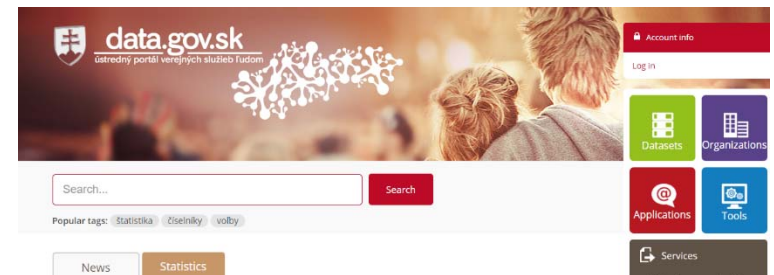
data.gov.sk
ústredný portál verejných služieb ľuďom

Account info
Log in

Datasets
Organizations
Applications
Tools
Services

Search...
Search

Popular tags: štatistika číselníky voľby

News
Statistics